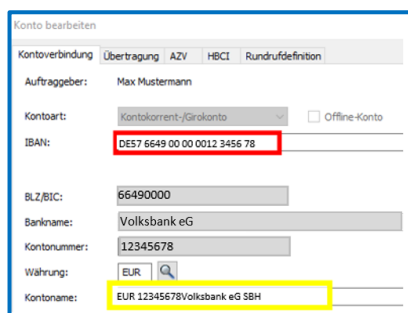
Konto bearbeiten

Kontoverbindung Übertragung AZV HBCI Rundrufdefinition

Auftraggeber: Max Mustermann

Kontoart: Kontokorrent-/Girokonto Offline-Konto

IBAN: DE57 6649 00 00 0012 3456 78

BLZ/BIC: 66490000

Bankname: Volksbank eG

Kontonummer: 12345678

Währung: EUR

Kontoname: EUR 12345678Volksbank eG SBH